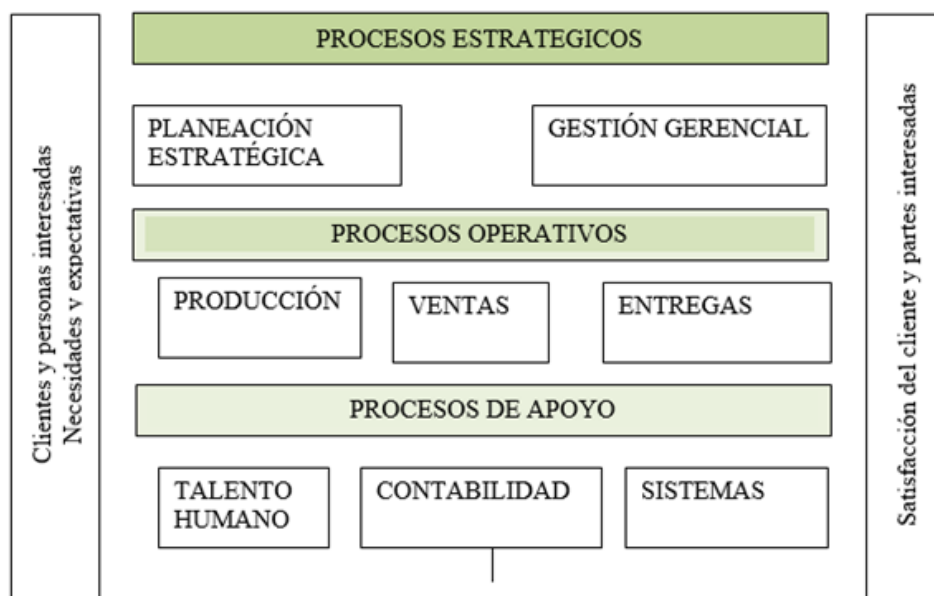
Clientes y personas interesadas
Necesidades y expectativas

PROCESOS ESTRATEGICOS

PLANEACIÓN ESTRATÉGICA

GESTIÓN GERENCIAL

PROCESOS OPERATIVOS

PRODUCCIÓN

VENTAS

ENTREGAS

PROCESOS DE APOYO

TALENTO HUMANO

CONTABILIDAD

SISTEMAS

Satisfacción del cliente y partes interesadas